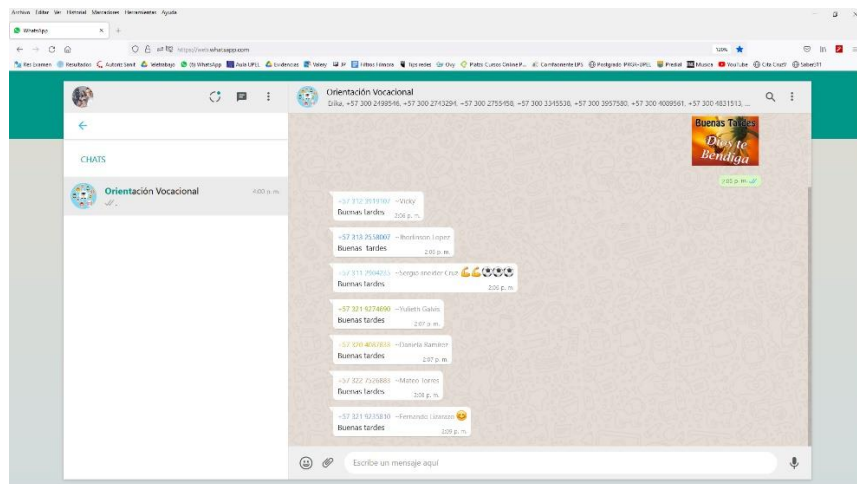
Archivo Editar Ver Historial Marcadores Herramientas Ayuda

WhatsApp

https://web.whatsapp.com

120%

CHATS

Orientación Vocacional
4:00 p. m.

Orientación Vocacional
Dika, +57 300 2439546, +57 300 2743294, +57 300 2755458, +57 300 3345536, +57 300 3957580, +57 300 4009561, +57 300 4831513, ...

Buenas Tardes
Dios te Bendiga
2:03 p. m.

+57 312 3519307 ~Vicky
Buenas tardes
2:06 p. m.

+57 313 7558007 ~Ibrahinson Lopez
Buenas tardes
2:06 p. m.

+57 311 7904255 ~Sergio snaider Cruz 💪💪⚽⚽⚽
Buenas tardes
2:06 p. m.

+57 321 9274690 ~Yulieth Gaitán
Buenas tardes
2:07 p. m.

+57 320 4067074 ~Daniela Ramirez
Buenas tardes
2:07 p. m.

+57 322 7526885 ~Mateo Torres
Buenas tardes
2:08 p. m.

+57 321 9235810 ~Fernando Lozano 😊
Buenas tardes
2:09 p. m.

Escribe un mensaje aquí